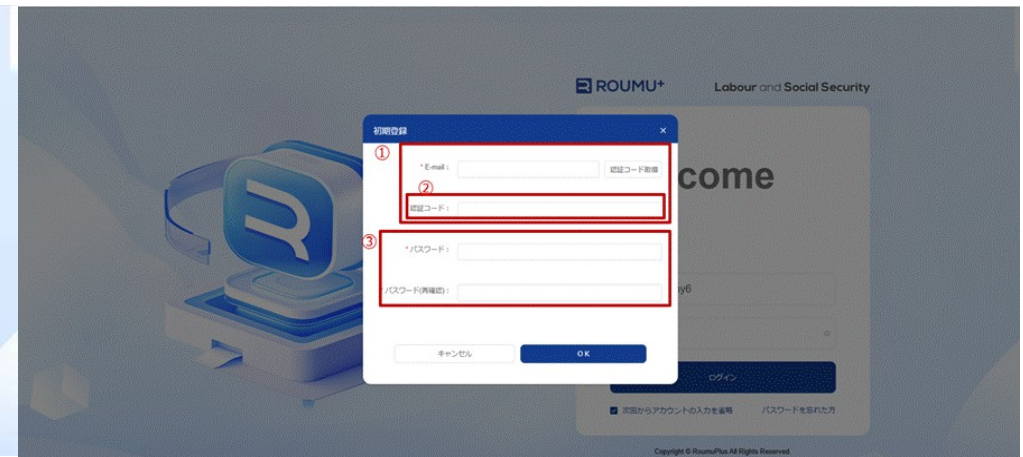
ROUMU⁺

Labour and Social Security

初期登録

×

①

* E-mail :

認証コード取得

②

認証コード :

come

③

* パスワード :

パスワード(再確認) :

y6

キャンセル

OK

ログイン

次回からアカウントの入力を省略

パスワードを忘れた方

Copyright © RoumuPlus All Rights Reserved